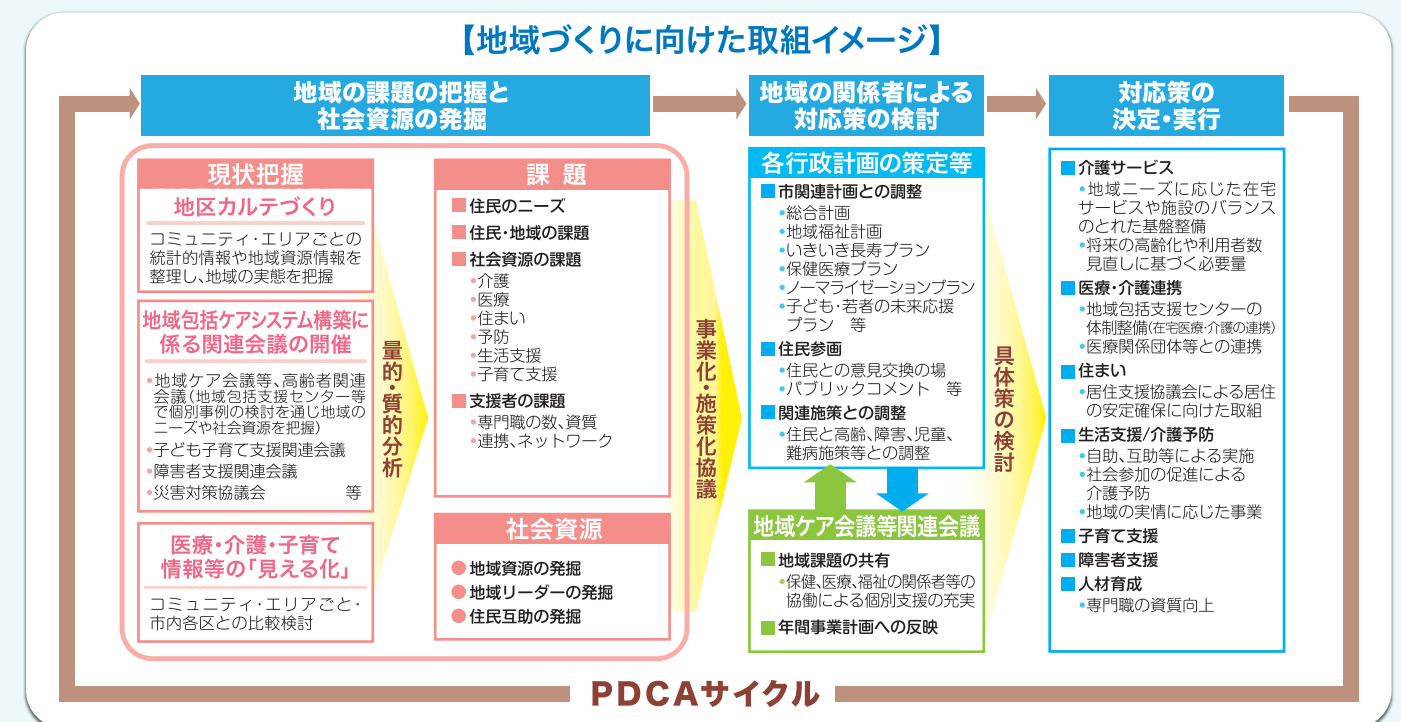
【地域づくりに向けた取組イメージ】

地域の課題の把握と社会資源の発掘

現状把握

地区カルテづくり

コミュニティ・エリアごとの統計的情報や地域資源情報を整理し、地域の実態を把握

地域包括ケアシステム構築に係る関連会議の開催

•地域ケア会議等、高齢者関連会議（地域包括支援センター等で個別事例の検討を通じ地域のニーズや社会資源を把握）
•子ども子育て支援関連会議
•障害者支援関連会議
•災害対策協議会　等

医療・介護・子育て情報等の「見える化」

コミュニティ・エリアごと・市内各区との比較検討

量的・質的分析

課　題

■ 住民のニーズ
■ 住民・地域の課題
■ 社会資源の課題
•介護
•医療
•住まい
•予防
•生活支援
•子育て支援
■ 支援者の課題
•専門職の数、資質
•連携、ネットワーク

社会資源

● 地域資源の発掘
● 地域リーダーの発掘
● 住民互助の発掘

事業化・施策化協議

地域の関係者による対応策の検討

各行政計画の策定等

■ 市関連計画との調整
•総合計画
•地域福祉計画
•いきいき長寿プラン
•保健医療プラン
•ノーマライゼーションプラン
•子ども・若者の未来応援プラン　等
■ 住民参画
•住民との意見交換の場
•パブリックコメント　等
■ 関連施策との調整
•住民と高齢、障害、児童、難病施策等との調整

地域ケア会議等関連会議

■ 地域課題の共有
•保健、医療、福祉の関係者等の協働による個別支援の充実
■ 年間事業計画への反映

具体策の検討

対応策の決定・実行

■ 介護サービス
•地域ニーズに応じた在宅サービスや施設のバランスのとれた基盤整備
•将来の高齢化や利用者数見直しに基づく必要量
■ 医療・介護連携
•地域包括支援センターの体制整備（在宅医療・介護の連携）
•医療関係団体等との連携
■ 住まい
•居住支援協議会による居住の安定確保に向けた取組
■ 生活支援/介護予防
•自助、互助等による実施
•社会参加の促進による介護予防
•地域の実情に応じた事業
■ 子育て支援
■ 障害者支援
■ 人材育成
•専門職の資質向上

PDCAサイクル